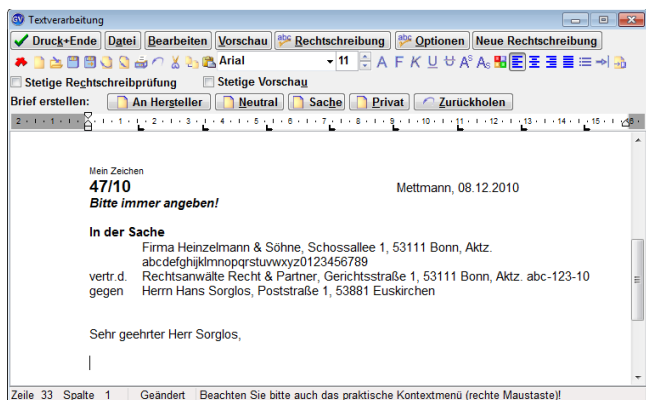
Textverarbeitung

Druck+Ende | Datei | Bearbeiten | Vorschau | Rechtschreibung | Optionen | Neue Rechtschreibung

Arial 11

Stetige Rechtschreibprüfung   Stetige Vorschau

Brief erstellen: An Hersteller | Neutral | Sache | Privat | Zurückholen

2 · 1 · 1 · 1 · 2 · 3 · 4 · 5 · 6 · 7 · 8 · 9 · 10 · 11 · 12 · 13 · 14 · 15 · 16

Mein Zeichen
47/10 Mettmann, 08.12.2010
Bitte immer angeben!

In der Sache
Firma Heinzelmann & Söhne, Schossallee 1, 53111 Bonn, Aktz. abcdefghijklmnopqrstuvwxyz0123456789
vertr.d. Rechtsanwälte Recht & Partner, Gerichtsstraße 1, 53111 Bonn, Aktz. abc-123-10
gegen Herrn Hans Sorglos, Poststraße 1, 53881 Euskirchen

Sehr geehrter Herr Sorglos,

Zeile 33 Spalte 1 Geändert Beachten Sie bitte auch das praktische Kontextmenü (rechte Maustaste)!